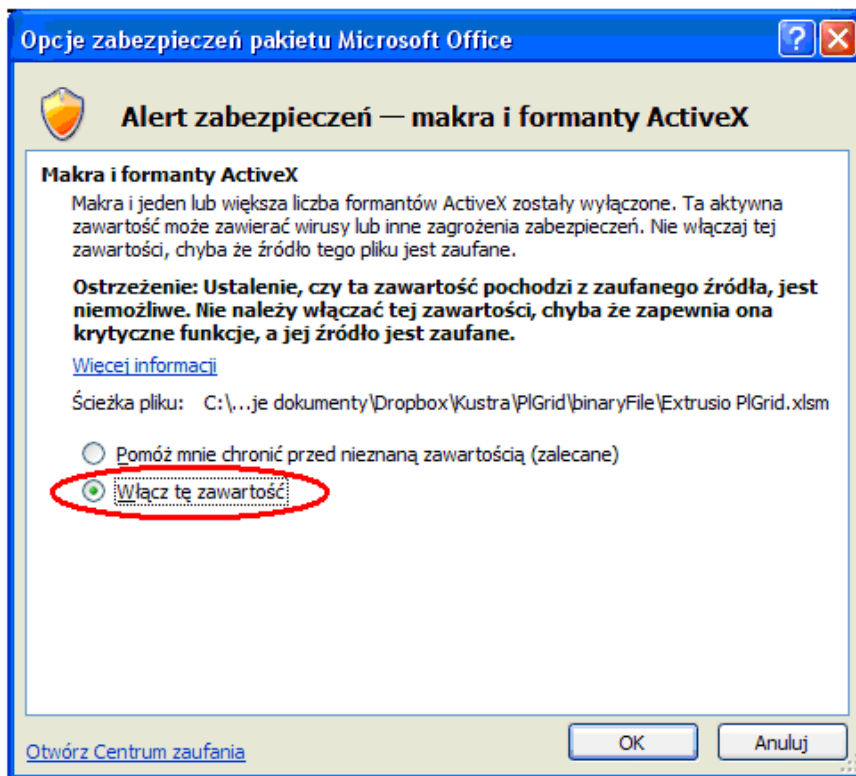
Opcje zabezpieczeń pakietu Microsoft Office

?

Alert zabezpieczeń — makra i formanty ActiveX

Makra i formanty ActiveX

Makra i jeden lub większa liczba formantów ActiveX zostały wyłączone. Ta aktywna zawartość może zawierać wirusy lub inne zagrożenia zabezpieczeń. Nie włączaj tej zawartości, chyba że źródło tego pliku jest zaufane.

Ostrzeżenie: Ustalenie, czy ta zawartość pochodzi z zaufanego źródła, jest niemożliwe. Nie należy włączać tej zawartości, chyba że zapewnia ona krytyczne funkcje, a jej źródło jest zaufane.

Więcej informacji

Ścieżka pliku: C:\...je dokumenty\Dropbox\Kustra\PlGrid\binaryFile\Extrusio PlGrid.xlsm

Pomóż mnie chronić przed nieznaną zawartością (zalecane)

Włącz tę zawartość

Otwórz Centrum zaufania

OK

Anuluj